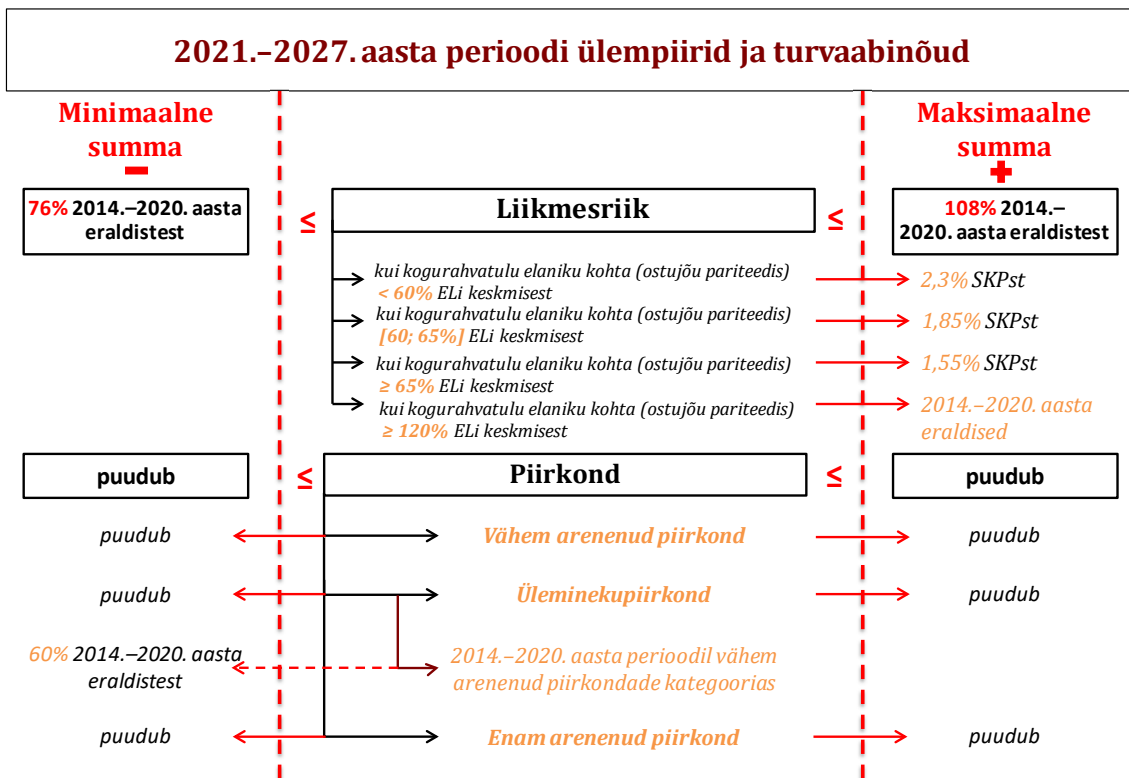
2021.–2027. aasta perioodi ülempiirid ja turvaabinõud

Minimaalne summa

Maksimaalne summa

76% 2014.–2020. aasta eraldistest

≤

Liikmesriik

≤

108% 2014.–2020. aasta eraldistest

kui kogurahvatulu elaniku kohta (ostujõu pariteedis) < 60% ELi keskmisest

2,3% SKPst

kui kogurahvatulu elaniku kohta (ostujõu pariteedis) [60; 65%] ELi keskmisest

1,85% SKPst

kui kogurahvatulu elaniku kohta (ostujõu pariteedis) ≥ 65% ELi keskmisest

1,55% SKPst

kui kogurahvatulu elaniku kohta (ostujõu pariteedis) ≥ 120% ELi keskmisest

2014.–2020. aasta eraldised

puudub

≤

Piirkond

≤

puudub

puudub

Vähem arenenud piirkond

puudub

puudub

Üleminekupiirkond

puudub

60% 2014.–2020. aasta eraldistest

2014.–2020. aasta perioodil vähem arenenud piirkondade kategoorias

puudub

Enam arenenud piirkond

puudub